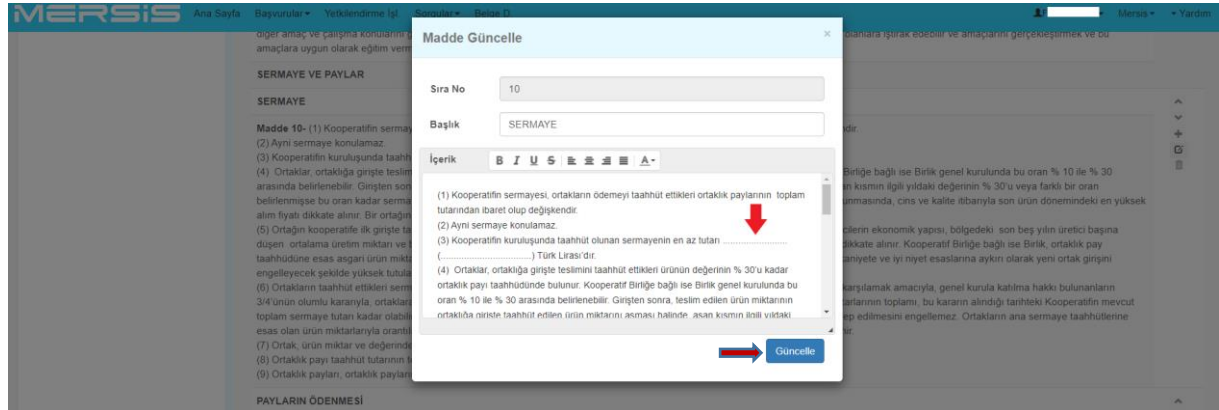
MERSİS Ana Sayfa Başvurular ▾ Yetkilendirme İşl Sorgular ▾ Belge D Mersis ▾ ▾ Yardım

diğer amaç ve çalışma konularını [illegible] olanlara iştirak edebilir ve amaçlarını gerçekleştirmek ve bu amaçlara uygun olarak eğitim verm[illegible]

SERMAYE VE PAYLAR

SERMAYE

Madde 10- (1) Kooperatifin serma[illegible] dir.
(2) Ayni sermaye konulamaz.
(3) Kooperatifin kuruluşunda taahh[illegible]
(4) Ortaklar, ortaklığa girişte teslim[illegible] Birliğe bağlı ise Birlik genel kurulunda bu oran % 10 ile % 30 arasında belirlenebilir. Girişten son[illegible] n kısmın ilgili yıldaki değerinin % 30'u veya farklı bir oran belirlenmişse bu oran kadar serma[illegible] ünmasında, cins ve kalite itibarıyla son ürün dönemindeki en yüksek alım fiyatı dikkate alınır. Bir ortağın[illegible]
(5) Ortağın kooperatife ilk girişte ta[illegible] cilerin ekonomik yapısı, bölgedeki son beş yılın üretici başına düşen ortalama üretim miktarı ve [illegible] dikkate alınır. Kooperatif Birliğe bağlı ise Birlik, ortaklık pay taahhüdüne esas asgari ürün mikta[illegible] aniyete ve iyi niyet esaslarına aykırı olarak yeni ortak girişini engelleyecek şekilde yüksek tutula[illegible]
(6) Ortakların taahhüt ettikleri serm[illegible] karşılamak amacıyla, genel kurula katılma hakkı bulunanların 3/4'ünün olumlu kararıyla, ortakları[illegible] tarlarının toplamı, bu kararın alındığı tarihteki Kooperatifin mevcut toplam sermaye tutarı kadar olabili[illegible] ep edilmesini engellemez. Ortakların ana sermaye taahhütlerine esas olan ürün miktarlarıyla orantıl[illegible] ir.
(7) Ortak, ürün miktar ve değerinde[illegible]
(8) Ortaklık payı taahhüt tutarının te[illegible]
(9) Ortaklık payları, ortaklık payların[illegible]

PAYLARIN ÖDENMESİ

Madde Güncelle ×

Sıra No 10

Başlık SERMAYE

İçerik B I U S A▾

(1) Kooperatifin sermayesi, ortakların ödemeyi taahhüt ettikleri ortaklık paylarının toplam tutarından ibaret olup değişkendir.
(2) Ayni sermaye konulamaz.
(3) Kooperatifin kuruluşunda taahhüt olunan sermayenin en az tutarı ........................ (......................................) Türk Lirası'dır.
(4) Ortaklar, ortaklığa girişte teslimini taahhüt ettikleri ürünün değerinin % 30'u kadar ortaklık payı taahhüdünde bulunur. Kooperatif Birliğe bağlı ise Birlik genel kurulunda bu oran % 10 ile % 30 arasında belirlenebilir. Girişten sonra, teslim edilen ürün miktarının ortaklığa girişte taahhüt edilen ürün miktarını aşması halinde, aşan kısmın ilgili yıldaki

Güncelle